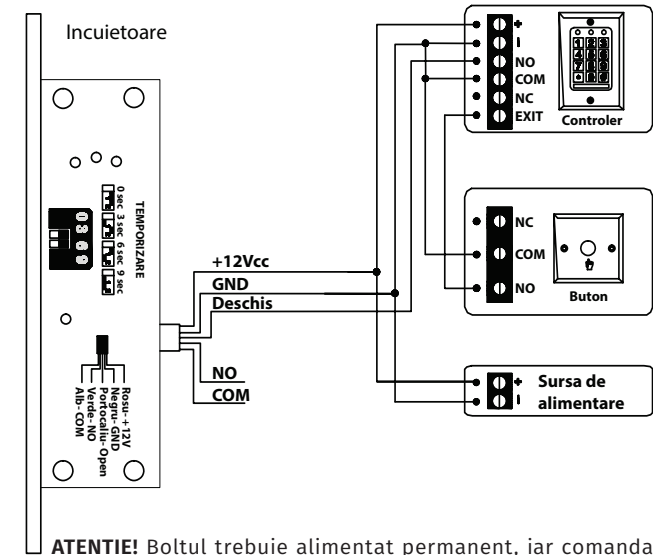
Incuietoare

TEMPORIZARE
0 sec 3 sec 6 sec 9 sec

Rosu- +12V
Negru- GND
Portocaliu- Open
Verde- NO
Alb- COM

+12Vcc
GND
Deschis

NO
COM

+
-
NO
COM
NC
EXIT
Controler

NC
COM
NO
Buton

+
-
Sursa de alimentare

ATENTIE! Boltul trebuie alimentat permanent, iar comanda